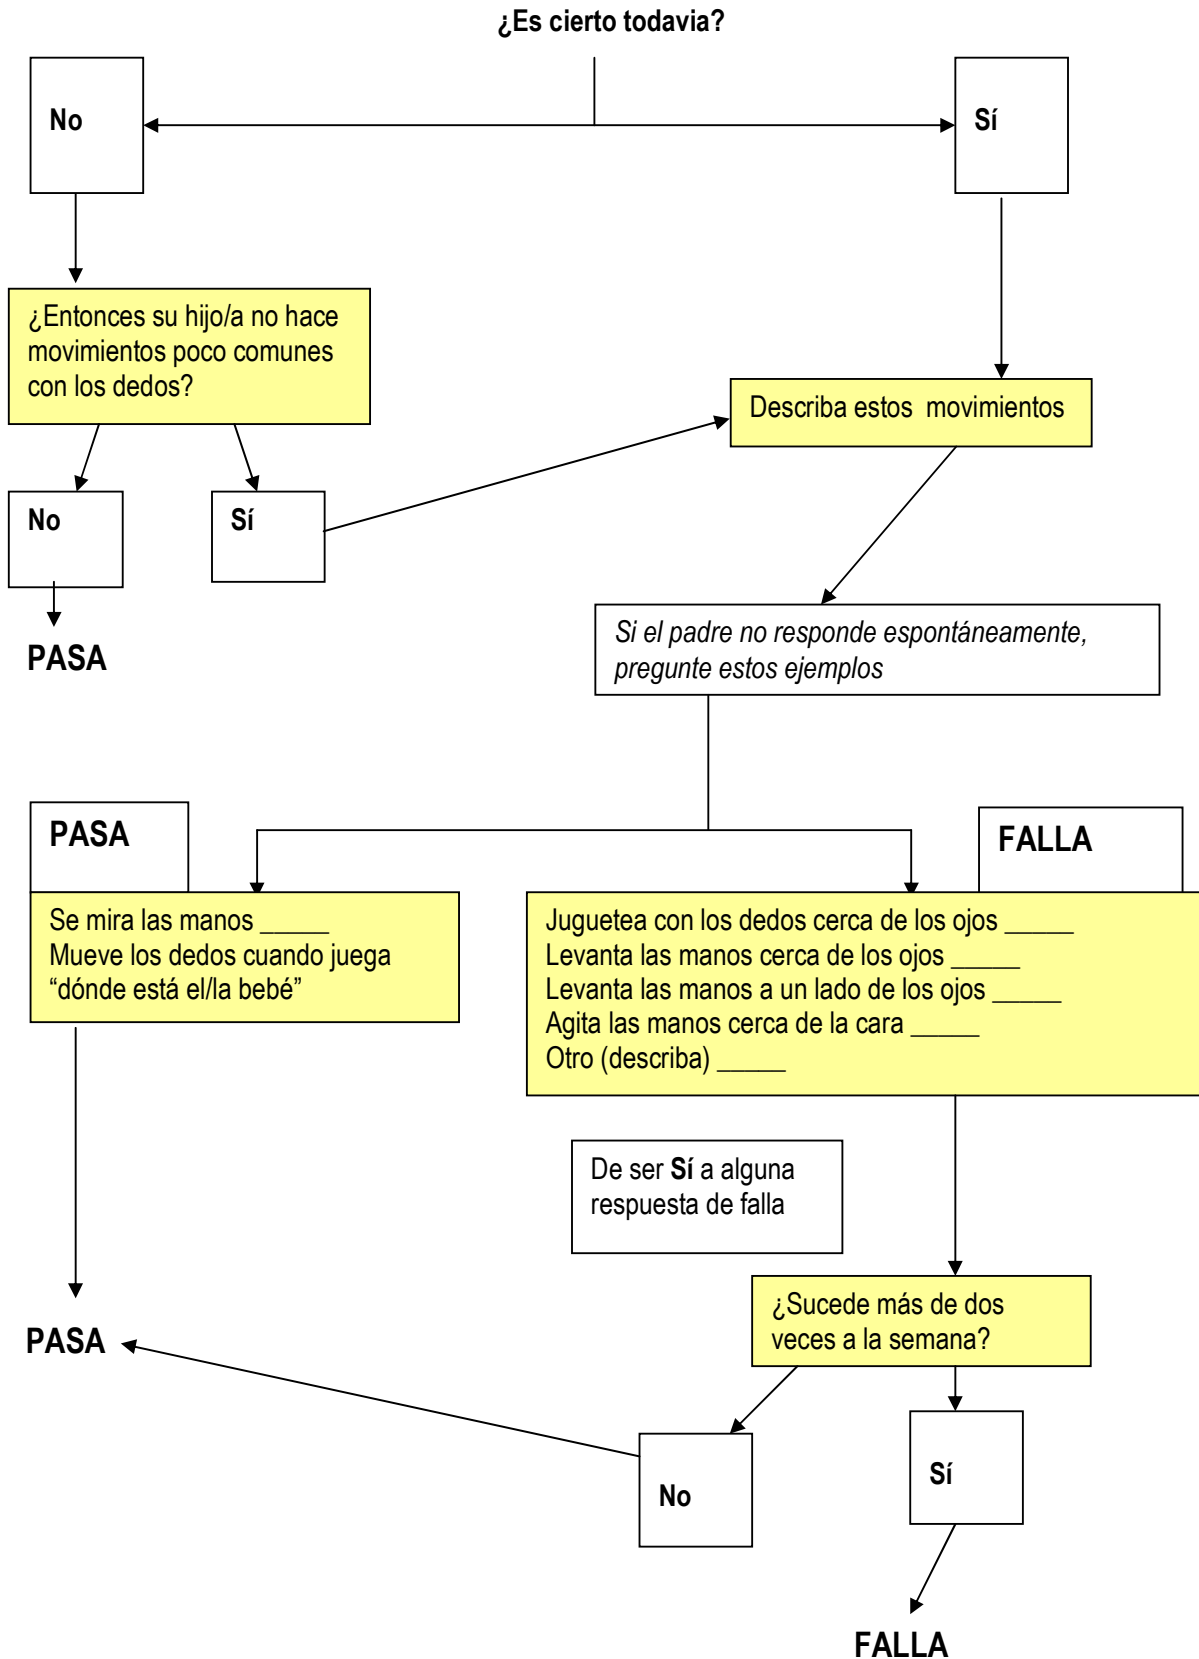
¿Es cierto todavia?

No

Sí

¿Entonces su hijo/a no hace movimientos poco comunes con los dedos?

Describa estos movimientos

No

Sí

PASA

*Si el padre no responde espontáneamente, pregunte estos ejemplos*

PASA

FALLA

Se mira las manos _____
Mueve los dedos cuando juega "dónde está el/la bebé"

Juguetea con los dedos cerca de los ojos _____
Levanta las manos cerca de los ojos _____
Levanta las manos a un lado de los ojos _____
Agita las manos cerca de la cara _____
Otro (describa) _____

De ser **Sí** a alguna respuesta de falla

¿Sucede más de dos veces a la semana?

PASA

No

Sí

FALLA